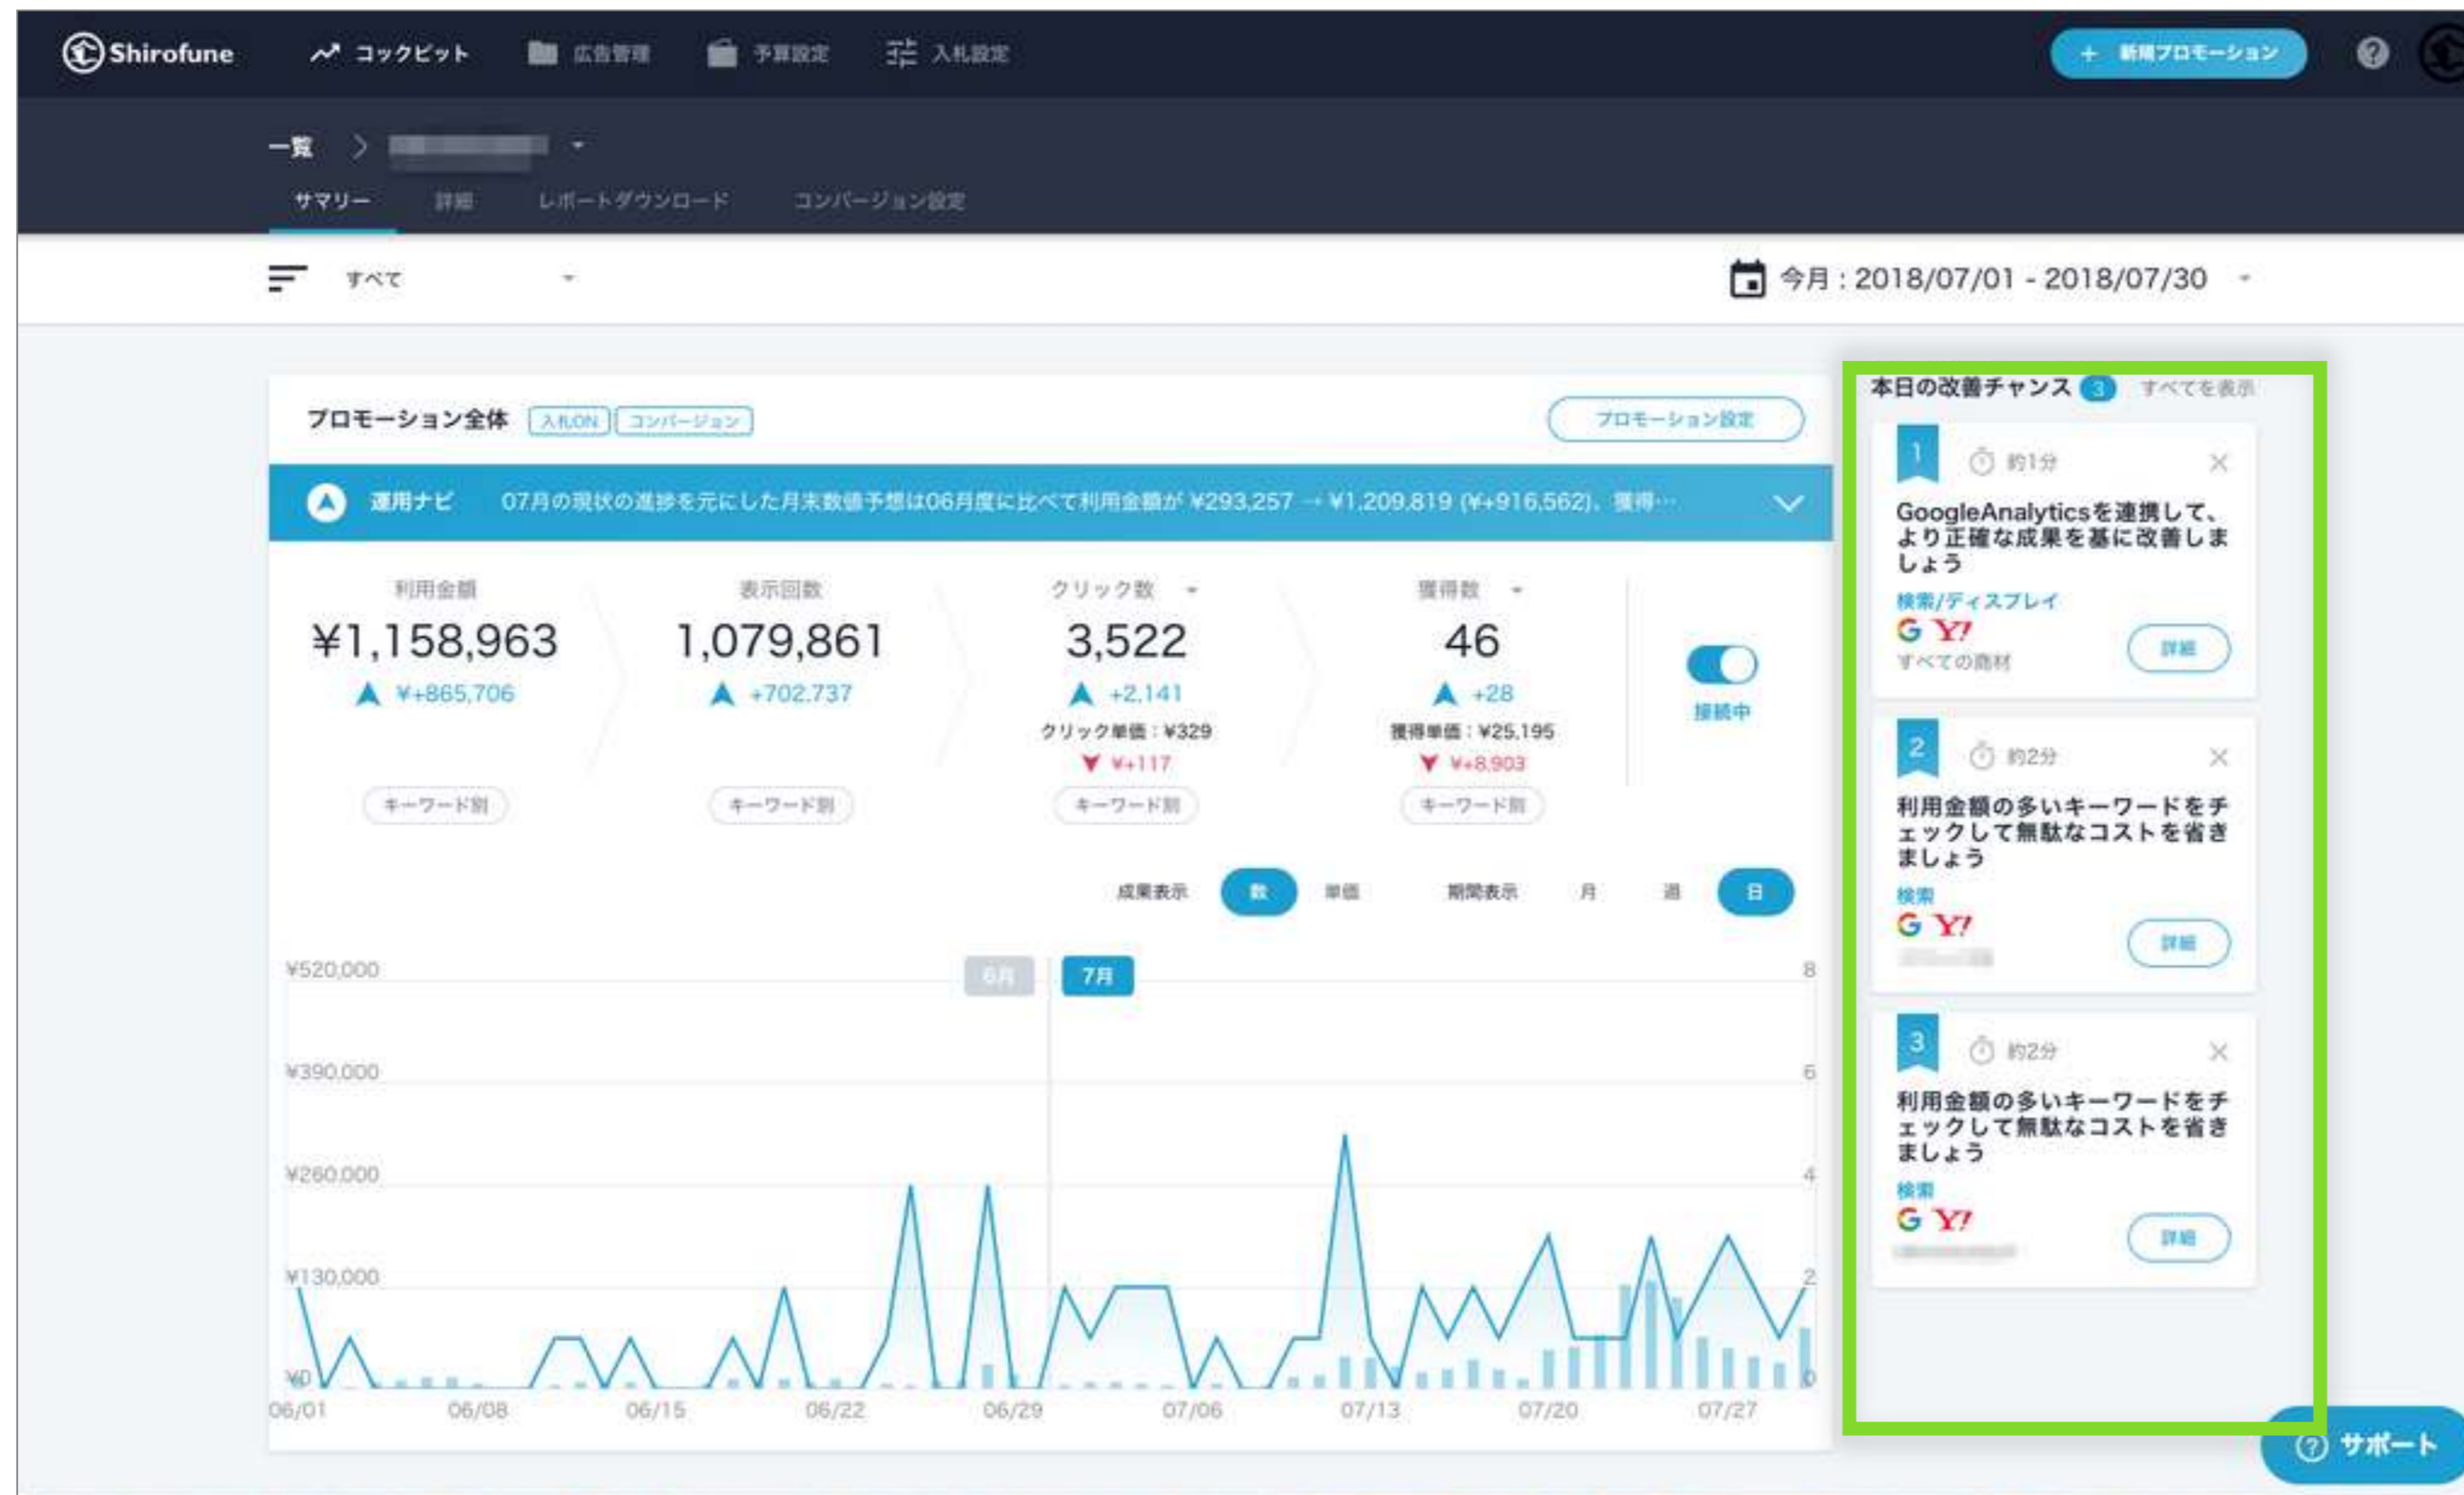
Shirofune コックピット 広告管理 予算設定 入札設定 + 新規プロモーション

一覧 > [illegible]

サマリー 詳細 レポートダウンロード コンバージョン設定

すべて

今月：2018/07/01 - 2018/07/30

プロモーション全体 入札ON コンバージョン プロモーション設定

運用ナビ 07月の現状の進捗を元にした月末数値予想は06月度に比べて利用金額が ¥293,257 → ¥1,209,819 (¥+916,562)、獲得…

利用金額
¥1,158,963
¥+865,706
キーワード別

表示回数
1,079,861
+702,737
キーワード別

クリック数
3,522
+2,141
クリック単価：¥329
¥+117
キーワード別

獲得数
46
+28
獲得単価：¥25,195
¥+8,903
キーワード別

接続中

成果表示 数 単価 期間表示 月 週 日

6月 7月

¥520,000
¥390,000
¥260,000
¥130,000
¥0

8
6
4
2
0

06/01 06/08 06/15 06/22 06/29 07/06 07/13 07/20 07/27

本日の改善チャンス 3 すべてを表示

1 約1分
GoogleAnalyticsを連携して、より正確な成果を基に改善しましょう
検索/ディスプレイ
G Y!
すべての商材
詳細

2 約2分
利用金額の多いキーワードをチェックして無駄なコストを省きましょう
検索
G Y!
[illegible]
詳細

3 約2分
利用金額の多いキーワードをチェックして無駄なコストを省きましょう
検索
G Y!
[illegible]
詳細

サポート